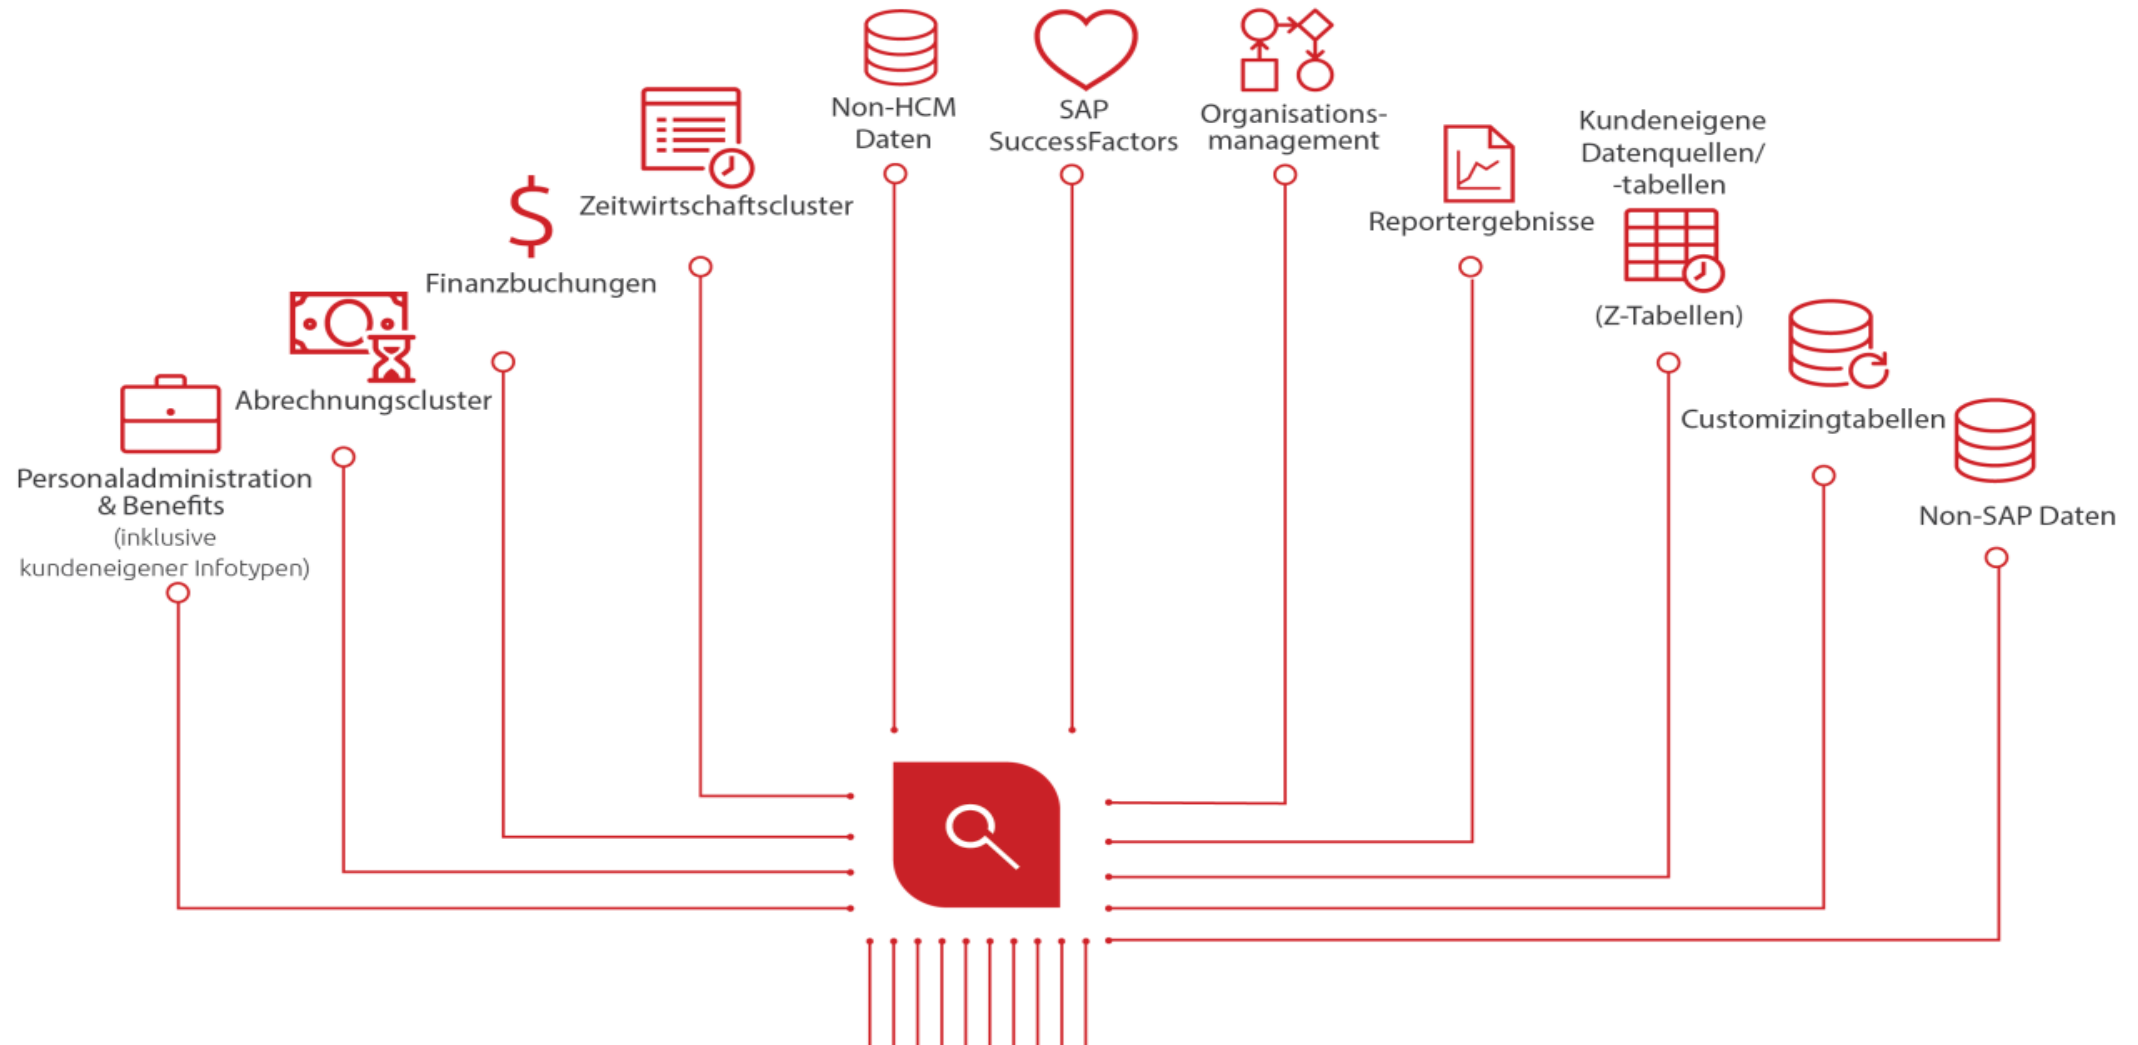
Non-HCM Daten

SAP SuccessFactors

Organisations-management

Zeitwirtschaftscluster

Kundeneigene Datenquellen/ -tabellen

Reportergebnisse

Finanzbuchungen

(Z-Tabellen)

Abrechnungscluster

Customizingtabellen

Personaladministration & Benefits (inklusive kundeneigener Infotypen)

Non-SAP Daten